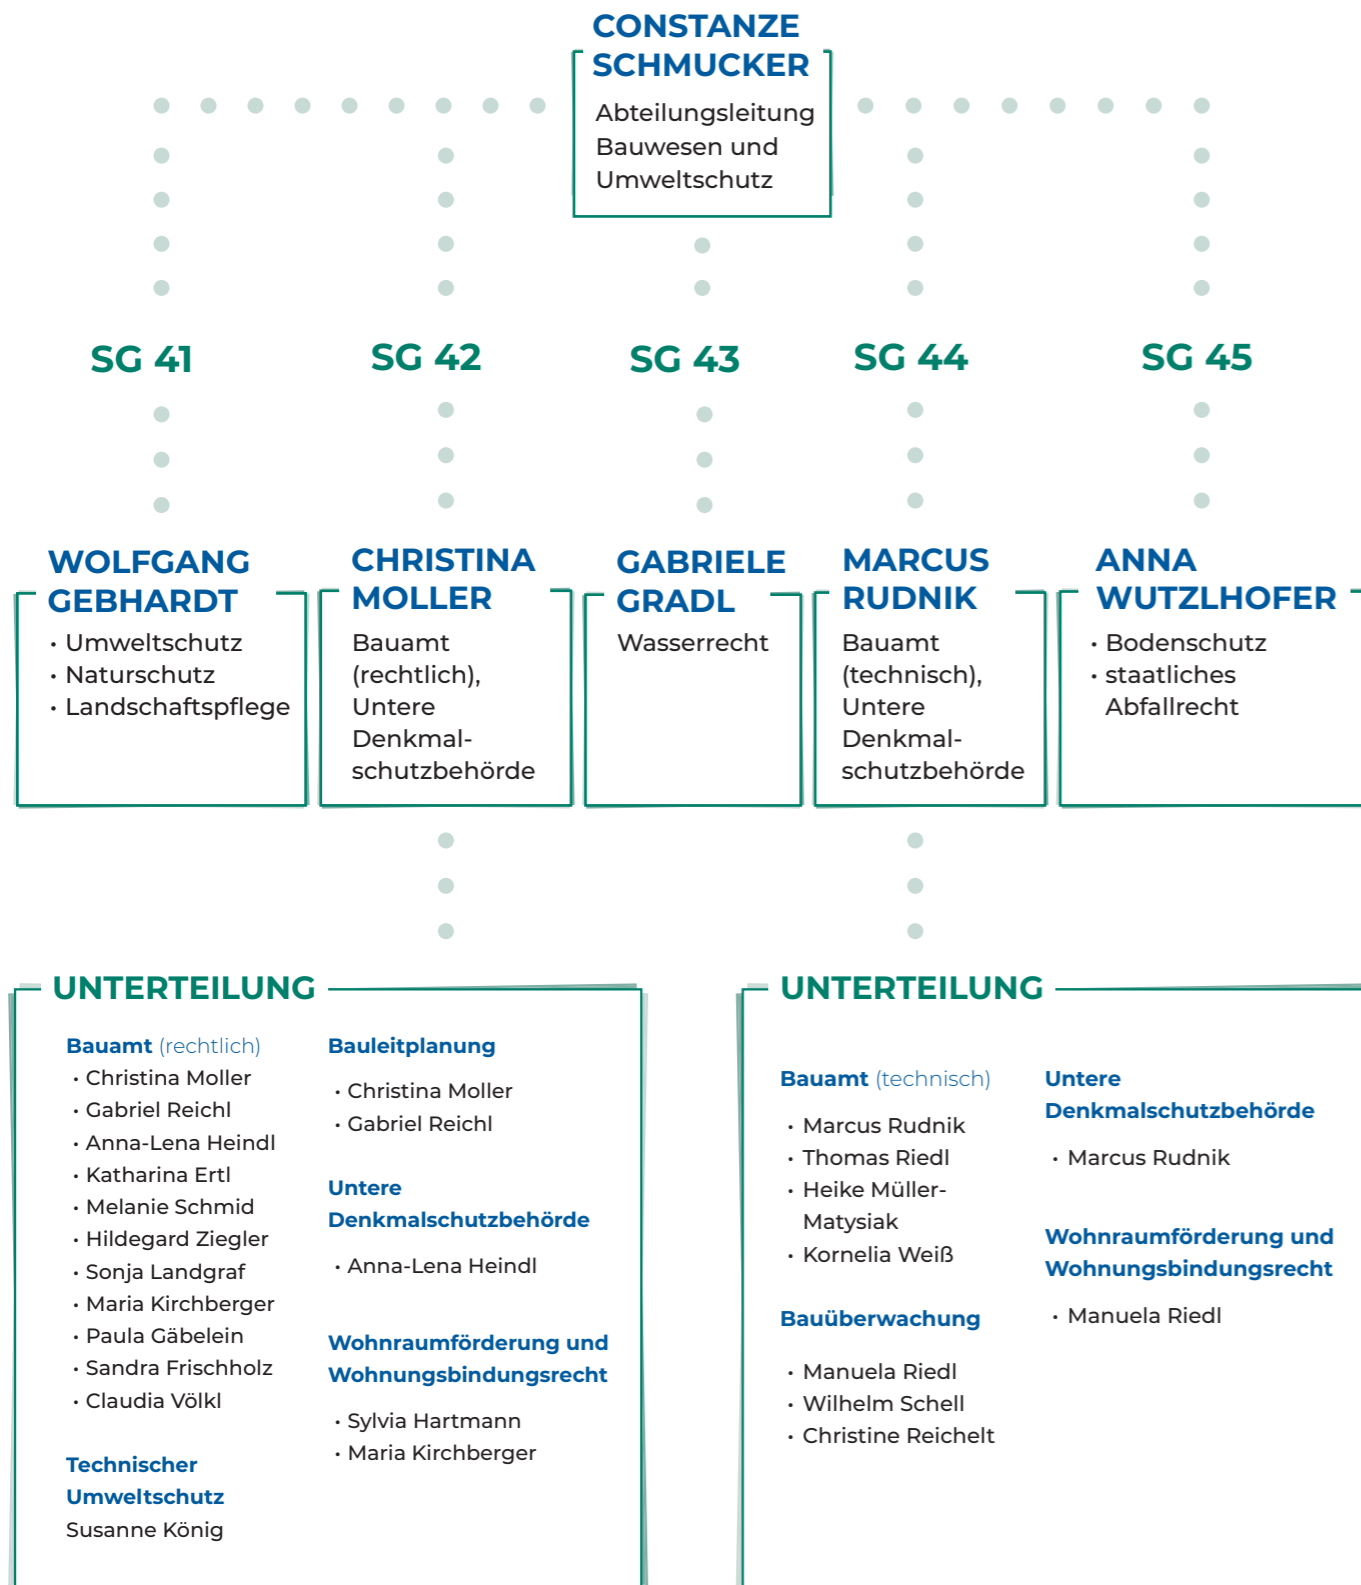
CONSTANZE SCHMUCKER

Abteilungsleitung Bauwesen und Umweltschutz

SG 41

SG 42

SG 43

SG 44

SG 45

WOLFGANG GEBHARDT

- Umweltschutz
- Naturschutz
- Landschaftspflege

CHRISTINA MOLLER

Bauamt (rechtlich), Untere Denkmalschutzbehörde

GABRIELE GRADL

Wasserrecht

MARCUS RUDNIK

Bauamt (technisch), Untere Denkmalschutzbehörde

ANNA WUTZLHOFER

- Bodenschutz
- staatliches Abfallrecht

UNTERTEILUNG

Bauamt (rechtlich)

- Christina Moller
- Gabriel Reichl
- Anna-Lena Heindl
- Katharina Ertl
- Melanie Schmid
- Hildegard Ziegler
- Sonja Landgraf
- Maria Kirchberger
- Paula Gäbelein
- Sandra Frischholz
- Claudia Völkl

Technischer Umweltschutz

Susanne König

Bauleitplanung

- Christina Moller
- Gabriel Reichl

Untere Denkmalschutzbehörde

- Anna-Lena Heindl

Wohnraumförderung und Wohnungsbindungsrecht

- Sylvia Hartmann
- Maria Kirchberger

UNTERTEILUNG

Bauamt (technisch)

- Marcus Rudnik
- Thomas Riedl
- Heike Müller-Matysiak
- Kornelia Weiß

Bauüberwachung

- Manuela Riedl
- Wilhelm Schell
- Christine Reichelt

Untere Denkmalschutzbehörde

- Marcus Rudnik

Wohnraumförderung und Wohnungsbindungsrecht

- Manuela Riedl